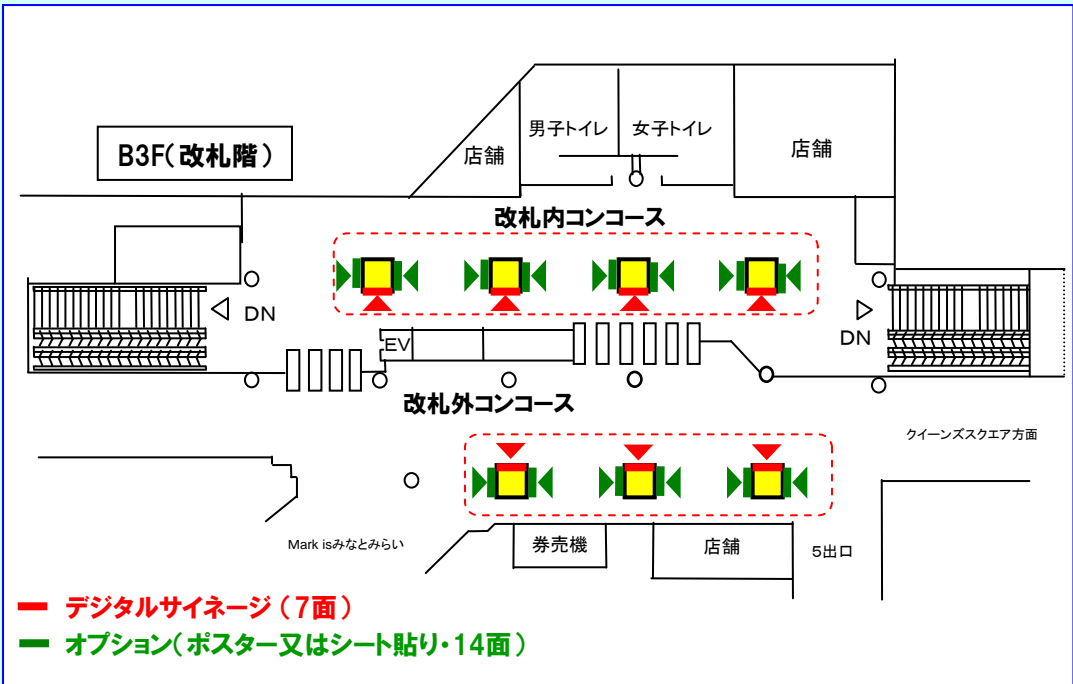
B3F（改札階）

店舗

男子トイレ

女子トイレ

店舗

改札内コンコース

DN

DN

EV

改札外コンコース

クイーンズスクエア方面

Mark isみなとみらい

券売機

店舗

5出口

デジタルサイネージ（7面）

オプション（ポスター又はシート貼り・14面）